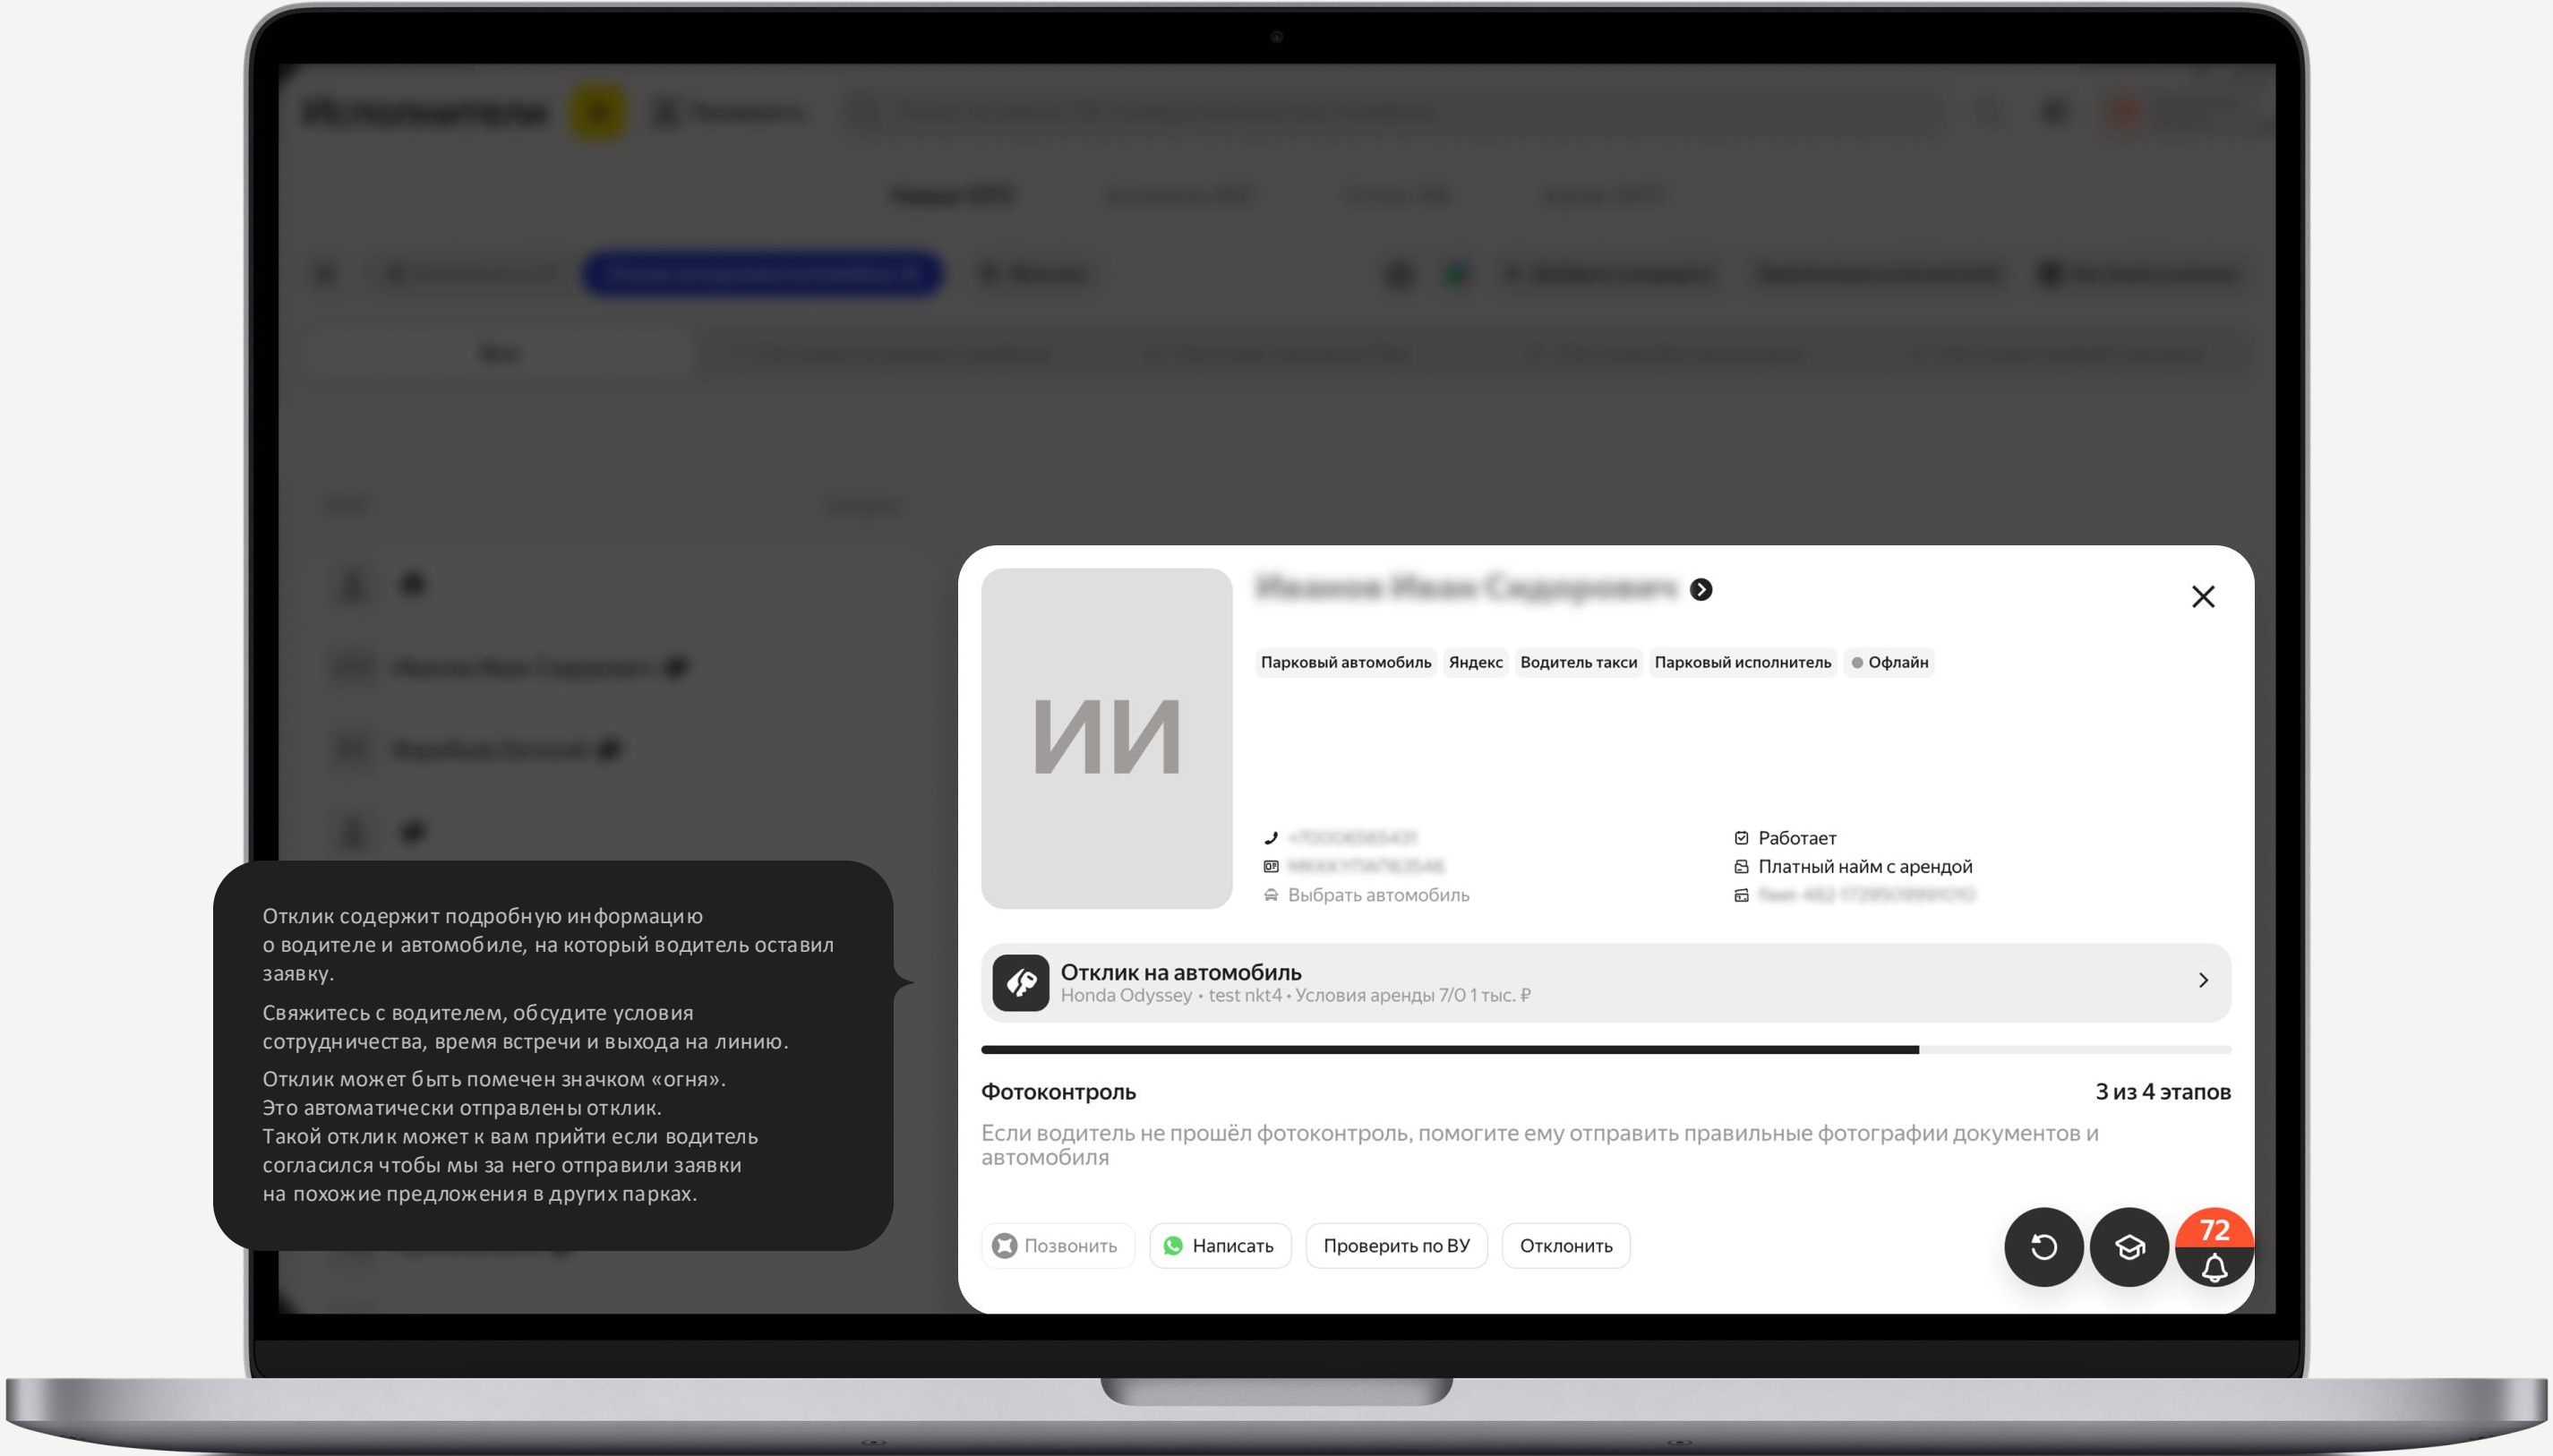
Отклик содержит подробную информацию о водителе и автомобиле, на который водитель оставил заявку.

Свяжитесь с водителем, обсудите условия сотрудничества, время встречи и выхода на линию.

Отклик может быть помечен значком «огня». Это автоматически отправлены отклик. Такой отклик может к вам прийти если водитель согласился чтобы мы за него отправили заявки на похожие предложения в других парках.

ИИ

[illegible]

Парковый автомобиль Яндекс Водитель такси Парковый исполнитель Офлайн

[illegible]
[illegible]
Выбрать автомобиль

Работает
Платный найм с арендой
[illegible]

Отклик на автомобиль
Honda Odyssey • test nkt4 • Условия аренды 7/0 1 тыс. ₽

Фотоконтроль
3 из 4 этапов

Если водитель не прошёл фотоконтроль, помогите ему отправить правильные фотографии документов и автомобиля

Позвонить
Написать
Проверить по ВУ
Отклонить

72